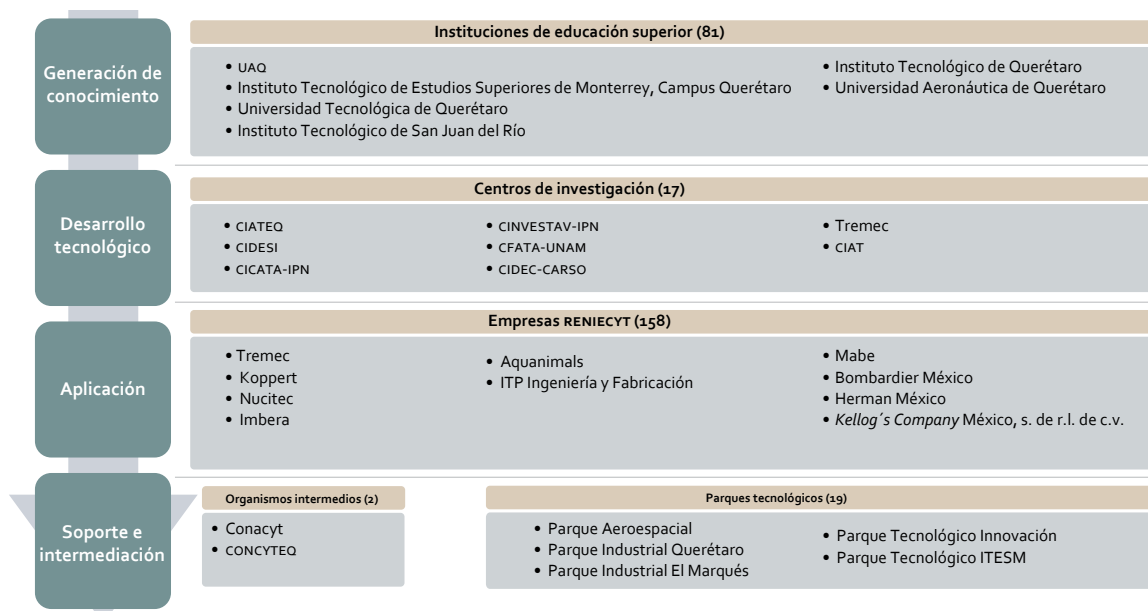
Generación de conocimiento

Instituciones de educación superior (81)

• UAQ
• Instituto Tecnológico de Estudios Superiores de Monterrey, Campus Querétaro
• Universidad Tecnológica de Querétaro
• Instituto Tecnológico de San Juan del Río

• Instituto Tecnológico de Querétaro
• Universidad Aeronáutica de Querétaro

Desarrollo tecnológico

Centros de investigación (17)

• CIATEQ
• CIDESI
• CICATA-IPN

• CINVESTAV-IPN
• CFATA-UNAM
• CIDEC-CARSO

• Tremec
• CIAT

Aplicación

Empresas RENIECYT (158)

• Tremec
• Koppert
• Nucitec
• Imbera

• Aquanimals
• ITP Ingeniería y Fabricación

• Mabe
• Bombardier México
• Herman México
• *Kellog´s Company* México, s. de r.l. de c.v.

Soporte e intermediación

Organismos intermedios (2)

• Conacyt
• CONCYTEQ

Parques tecnológicos (19)

• Parque Aeroespacial
• Parque Industrial Querétaro
• Parque Industrial El Marqués

• Parque Tecnológico Innovación
• Parque Tecnológico ITESM